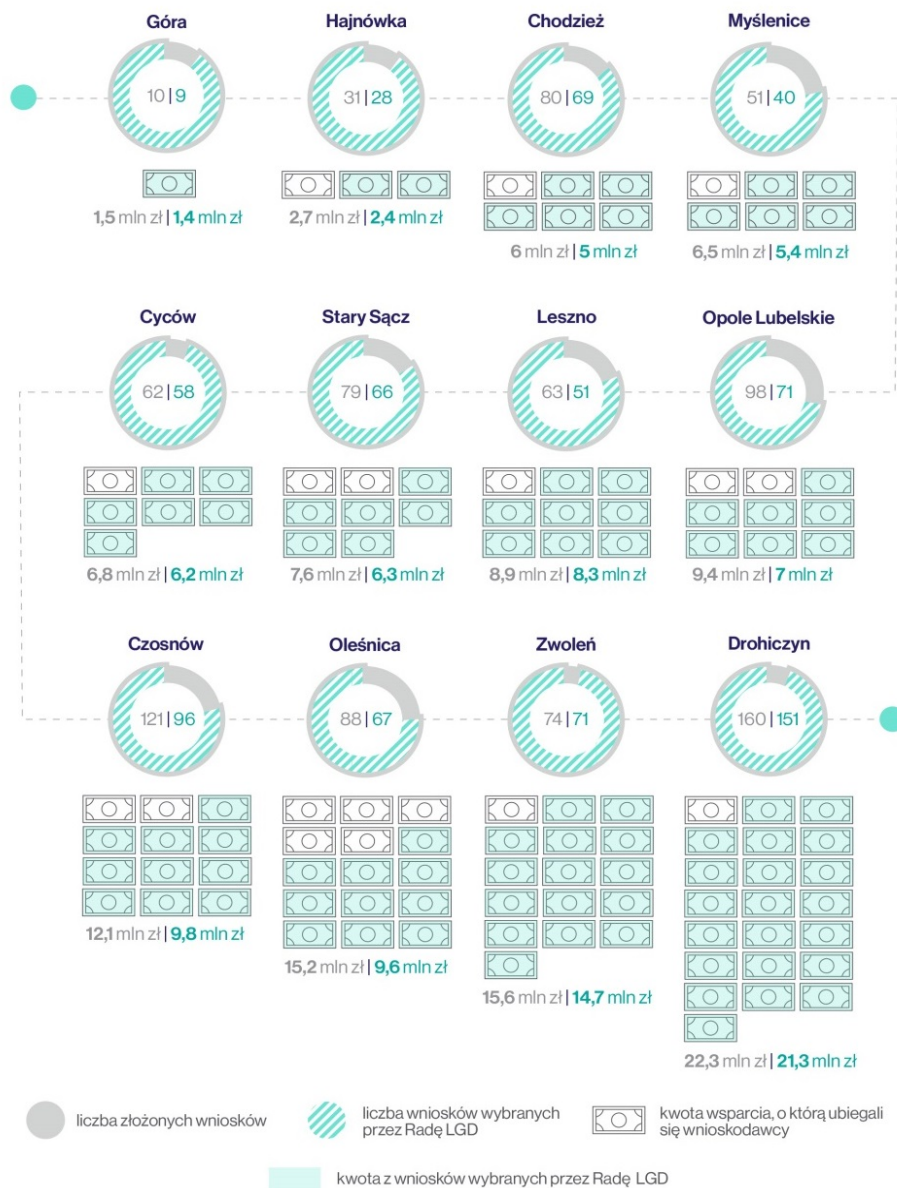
Góra
10 | 9
1,5 mln zł | 1,4 mln zł

Hajnówka
31 | 28
2,7 mln zł | 2,4 mln zł

Chodzież
80 | 69
6 mln zł | 5 mln zł

Myślenice
51 | 40
6,5 mln zł | 5,4 mln zł

Cyców
62 | 58
6,8 mln zł | 6,2 mln zł

Stary Sącz
79 | 66
7,6 mln zł | 6,3 mln zł

Leszno
63 | 51
8,9 mln zł | 8,3 mln zł

Opole Lubelskie
98 | 71
9,4 mln zł | 7 mln zł

Czosnów
121 | 96
12,1 mln zł | 9,8 mln zł

Oleśnica
88 | 67
15,2 mln zł | 9,6 mln zł

Zwoleń
74 | 71
15,6 mln zł | 14,7 mln zł

Drohiczyn
160 | 151
22,3 mln zł | 21,3 mln zł

liczba złożonych wniosków
liczba wniosków wybranych przez Radę LGD
kwota wsparcia, o którą ubiegali się wnioskodawcy
kwota z wniosków wybranych przez Radę LGD